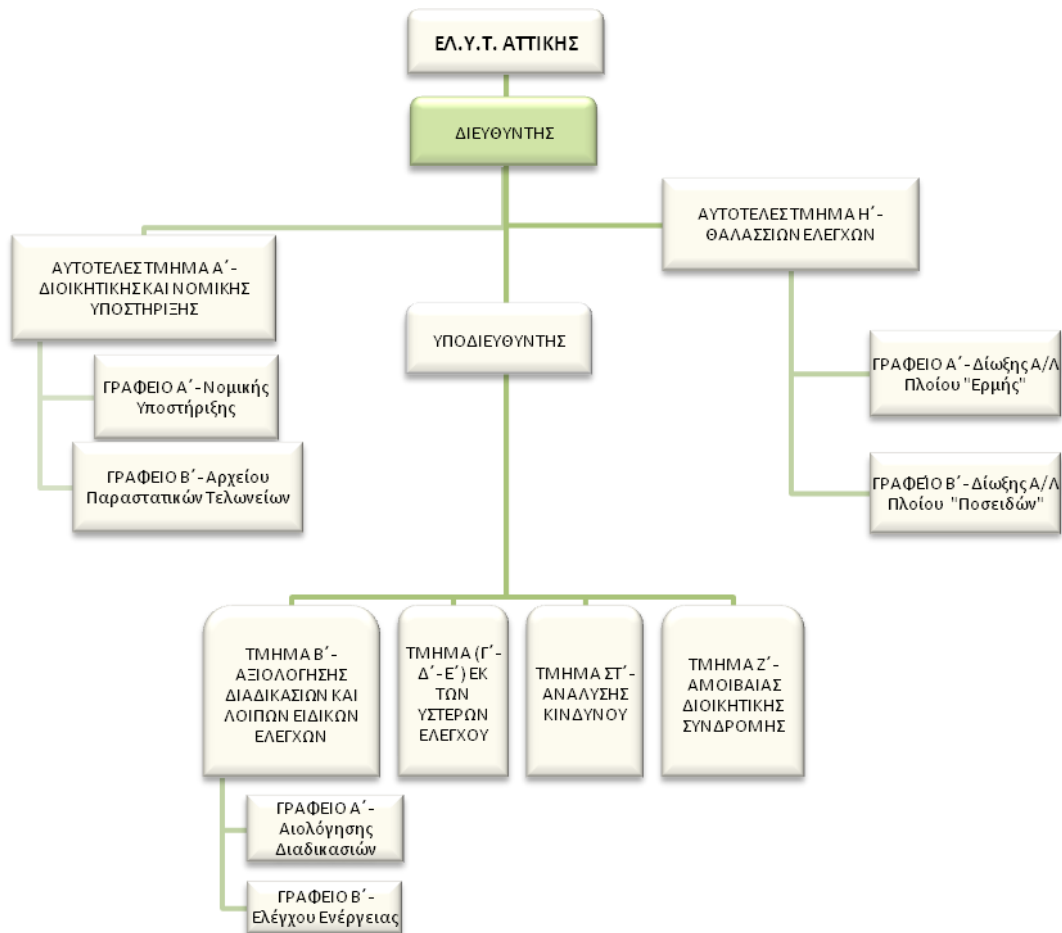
ΕΛ.Υ.Τ. ΑΤΤΙΚΗΣ

ΔΙΕΥΘΥΝΤΗΣ

ΑΥΤΟΤΕΛΕΣ ΤΜΗΜΑ Α΄- ΔΙΟΙΚΗΤΙΚΗΣ ΚΑΙ ΝΟΜΙΚΗΣ ΥΠΟΣΤΗΡΙΞΗΣ

ΓΡΑΦΕΙΟ Α΄- Νομικής Υποστήριξης

ΓΡΑΦΕΙΟ Β΄- Αρχείου Παραστατικών Τελωνείων

ΥΠΟΔΙΕΥΘΥΝΤΗΣ

ΑΥΤΟΤΕΛΕΣ ΤΜΗΜΑ Η΄- ΘΑΛΑΣΣΙΩΝ ΕΛΕΓΧΩΝ

ΓΡΑΦΕΙΟ Α΄- Δίωξης Α/Λ Πλοίου "Ερμής"

ΓΡΑΦΕΙΟ Β΄- Δίωξης Α/Λ Πλοίου "Ποσειδών"

ΤΜΗΜΑ Β΄- ΑΞΙΟΛΟΓΗΣΗΣ ΔΙΑΔΙΚΑΣΙΩΝ ΚΑΙ ΛΟΙΠΩΝ ΕΙΔΙΚΩΝ ΕΛΕΓΧΩΝ

ΤΜΗΜΑ (Γ΄- Δ΄- Ε΄) ΕΚ ΤΩΝ ΥΣΤΕΡΩΝ ΕΛΕΓΧΟΥ

ΤΜΗΜΑ ΣΤ΄- ΑΝΑΛΥΣΗΣ ΚΙΝΔΥΝΟΥ

ΤΜΗΜΑ Ζ΄- ΑΜΟΙΒΑΙΑΣ ΔΙΟΙΚΗΤΙΚΗΣ ΣΥΝΔΡΟΜΗΣ

ΓΡΑΦΕΙΟ Α΄- Αιολόγησης Διαδικασιών

ΓΡΑΦΕΙΟ Β΄- Ελέγχου Ενέργειας